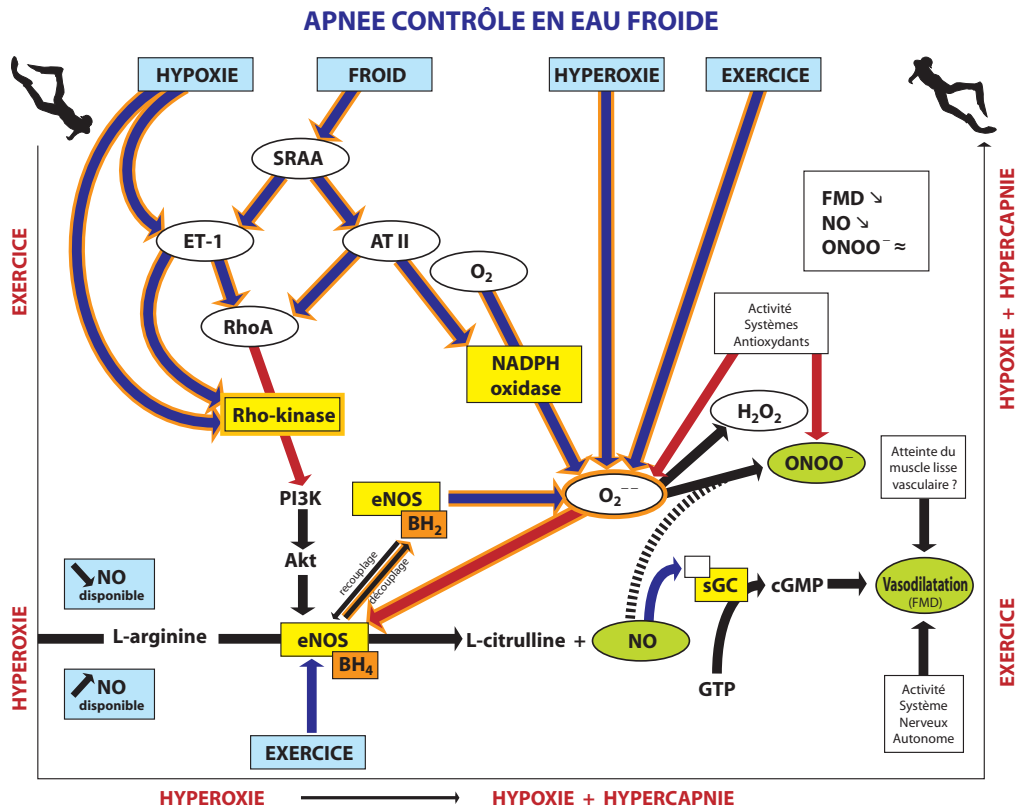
APNEE CONTRÔLE EN EAU FROIDE

HYPOXIE

FROID

HYPEROXIE

EXERCICE

SRAA

ET-1

AT II

$O_2$

RhoA

NADPH oxidase

Rho-kinase

FMD ↘
NO ↘
$ONOO^-$ ≈

Activité Systèmes Antioxydants

$H_2O_2$

$ONOO^-$

$O_2^{\cdot -}$

PI3K

eNOS

$BH_2$

Akt

recouplage

découplage

Atteinte du muscle lisse vasculaire ?

↘NO disponible

L-arginine

eNOS

$BH_4$

L-citrulline +

NO

sGC

cGMP

Vasodilatation (FMD)

↗NO disponible

GTP

Activité Système Nerveux Autonome

EXERCICE

EXERCICE

HYPEROXIE

HYPOXIE + HYPERCAPNIE

EXERCICE

HYPEROXIE

HYPOXIE + HYPERCAPNIE